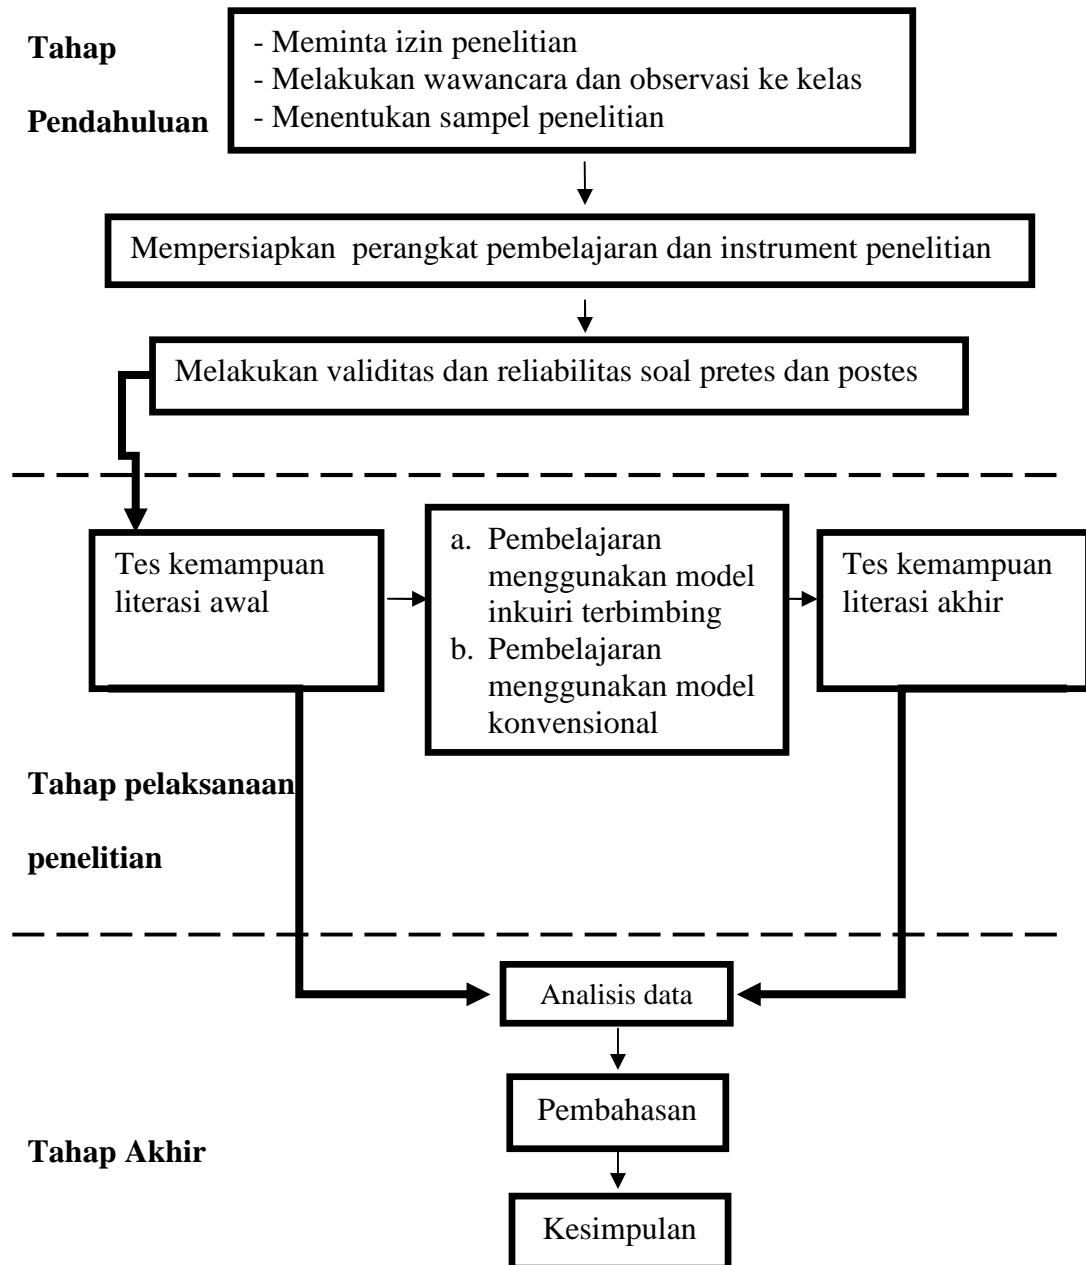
**Tahap Pendahuluan**

- Meminta izin penelitian
- Melakukan wawancara dan observasi ke kelas
- Menentukan sampel penelitian

Mempersiapkan perangkat pembelajaran dan instrument penelitian

Melakukan validitas dan reliabilitas soal pretes dan postes

Tes kemampuan literasi awal

a. Pembelajaran menggunakan model inkuiri terbimbing
b. Pembelajaran menggunakan model konvensional

Tes kemampuan literasi akhir

**Tahap pelaksanaan penelitian**

Analisis data

Pembahasan

**Tahap Akhir**

Kesimpulan